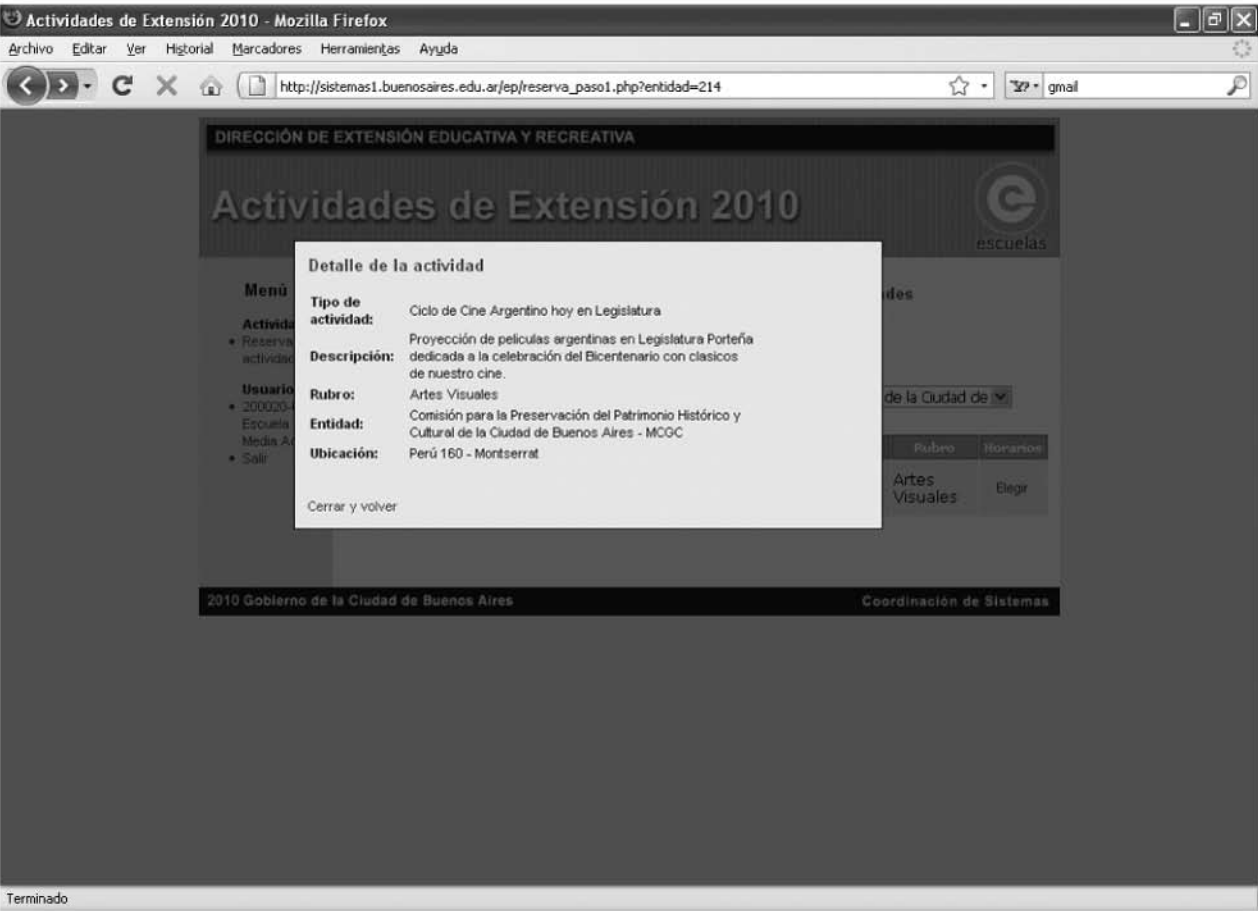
Actividades de Extensión 2010 - Mozilla Firefox

Archivo Editar Ver Historial Marcadores Herramientas Ayuda

http://sistemas1.buenosaires.edu.ar/ep/reserva_paso1.php?entidad=214

gmail

DIRECCIÓN DE EXTENSIÓN EDUCATIVA Y RECREATIVA

Actividades de Extensión 2010

escuelas

Menú

Activida
• Reserva actividad

Usuario
• 200020-
Escuela
Media A
• Salir

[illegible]des

de la Ciudad de

Rubro | Horarios

Artes Visuales | Elegir

Detalle de la actividad

| | |
|---|---|
| Tipo de actividad: | Ciclo de Cine Argentino hoy en Legislatura |
| Descripción: | Proyección de peliculas argentinas en Legislatura Porteña dedicada a la celebración del Bicentenario con clasicos de nuestro cine. |
| Rubro: | Artes Visuales |
| Entidad: | Comisión para la Preservación del Patrimonio Histórico y Cultural de la Ciudad de Buenos Aires - MCGC |
| Ubicación: | Perú 160 - Montserrat |

Cerrar y volver

2010 Gobierno de la Ciudad de Buenos Aires

Coordinación de Sistemas

Terminado